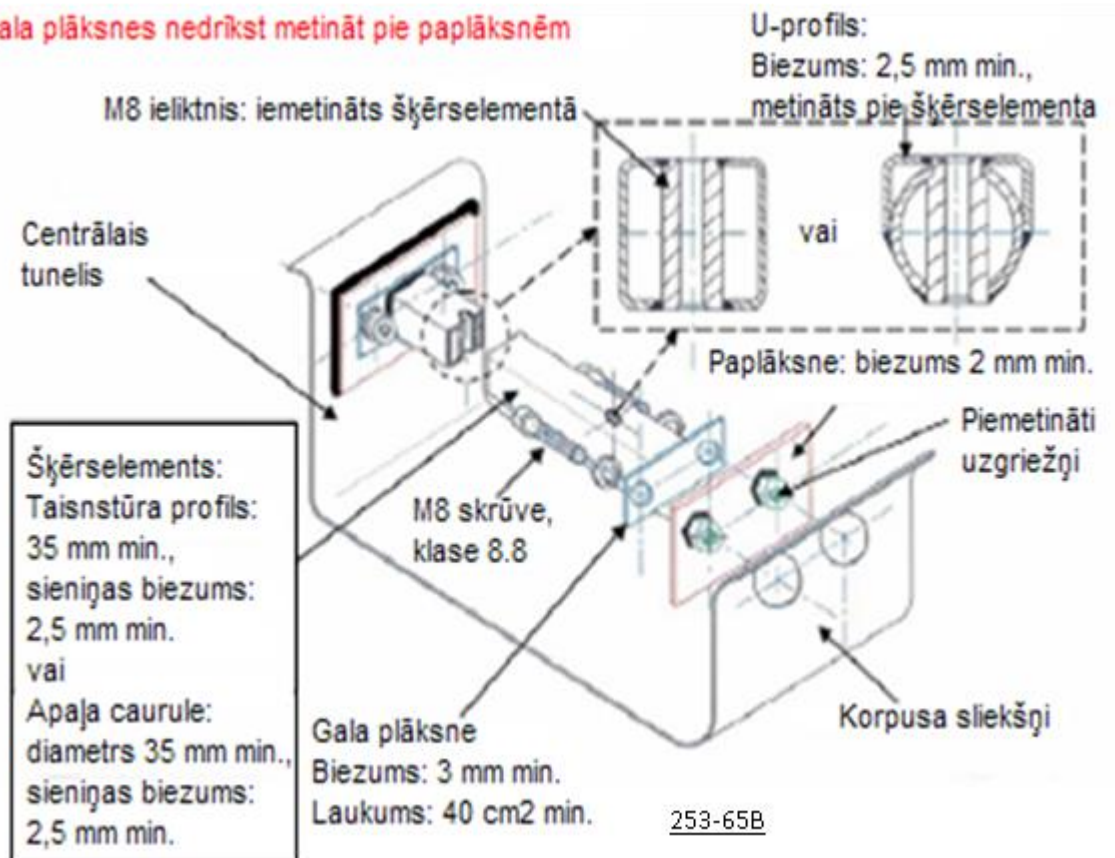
ala plāksnes nedrīkst metināt pie paplāksnēm

U-profils:
Biezums: 2,5 mm min.,
metināts pie šķērselementa

M8 ieliktnis: iemetināts šķērselementā

Centrālais tunelis

vai

Paplāksne: biezums 2 mm min.

Piemetināti uzgriežņi

Šķērselements:
Taisnstūra profils:
35 mm min.,
sieniņas biezums:
2,5 mm min.
vai
Apaļa caurule:
diametrs 35 mm min.,
sieniņas biezums:
2,5 mm min.

M8 skrūve, klase 8.8

Gala plāksne
Biezums: 3 mm min.
Laukums: 40 cm2 min.

Korpusa sliekšņi

253-65B